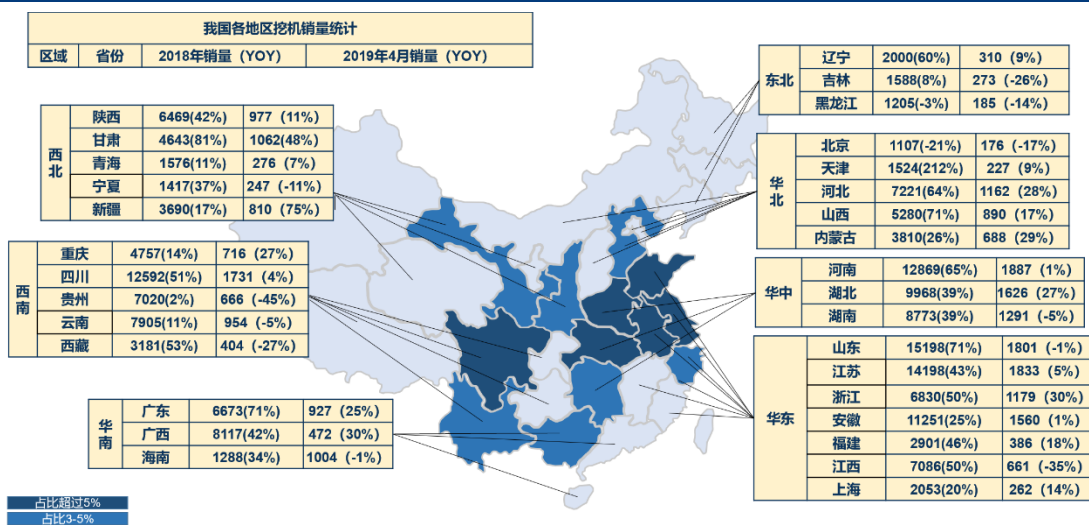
我国各地区挖机销量统计

| 区域 | 省份 | 2018年销量（YOY） | 2019年4月销量（YOY） |
|---|---|---|---|

| 西北 | 陕西 | 6469(42%) | 977（11%） |
|---|---|---|---|
| | 甘肃 | 4643(81%) | 1062(48%) |
| | 青海 | 1576(11%) | 276（7%） |
| | 宁夏 | 1417(37%) | 247（-11%） |
| | 新疆 | 3690(17%) | 810（75%） |

| 西南 | 重庆 | 4757(14%) | 716（27%） |
|---|---|---|---|
| | 四川 | 12592(51%) | 1731（4%） |
| | 贵州 | 7020(2%) | 666（-45%） |
| | 云南 | 7905(11%) | 954（-5%） |
| | 西藏 | 3181(53%) | 404（-27%） |

| 华南 | 广东 | 6673(71%) | 927（25%） |
|---|---|---|---|
| | 广西 | 8117(42%) | 472（30%） |
| | 海南 | 1288(34%) | 1004（-1%） |

| 东北 | 辽宁 | 2000(60%) | 310（9%） |
|---|---|---|---|
| | 吉林 | 1588(8%) | 273（-26%） |
| | 黑龙江 | 1205(-3%) | 185（-14%） |

| 华北 | 北京 | 1107(-21%) | 176（-17%） |
|---|---|---|---|
| | 天津 | 1524(212%) | 227（9%） |
| | 河北 | 7221(64%) | 1162（28%） |
| | 山西 | 5280(71%) | 890（17%） |
| | 内蒙古 | 3810(26%) | 688（29%） |

| 华中 | 河南 | 12869(65%) | 1887（1%） |
|---|---|---|---|
| | 湖北 | 9968(39%) | 1626（27%） |
| | 湖南 | 8773(39%) | 1291（-5%） |

| 华东 | 山东 | 15198(71%) | 1801（-1%） |
|---|---|---|---|
| | 江苏 | 14198(43%) | 1833（5%） |
| | 浙江 | 6830(50%) | 1179（30%） |
| | 安徽 | 11251(25%) | 1560（1%） |
| | 福建 | 2901(46%) | 386（18%） |
| | 江西 | 7086(50%) | 661（-35%） |
| | 上海 | 2053(20%) | 262（14%） |

占比超过5%
占比3-5%